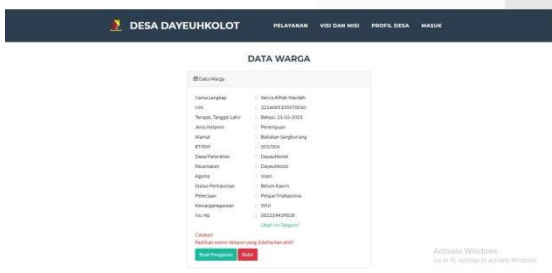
DESA DAYEUHKOLOT

PELAYANAN VISI DAN MISI PROFIL DESA MASUK

DATA WARGA

Data Warga

| | | |
|---|---|---|
| Nama Lengkap | : | Salsa Alifah Wardah |
| NIK | : | 3204085309700010 |
| Tempat, Tanggal Lahir | : | Bekasi, 21-02-2001 |
| Jenis Kelamin | : | Perempuan |
| Alamat | : | Babakan Sanghurang |
| RT/RW | : | 003/004 |
| Desa/Kelurahan | : | Dayeuhkolot |
| Kecamatan | : | Dayeuhkolot |
| Agama | : | Islam |
| Status Perkawinan | : | Belum Kawin |
| Pekerjaan | : | Pelajar/Mahasiswa |
| Kewarganegaraan | : | WNI |
| No. Hp | : | 082219439838 |
| | | Ubah No Telepon? |

Catatan!
Pastikan nomor telepon yang didaftarkan aktif!

Buat Pengajuan Batal

Activate Windows
Go to PC settings to activate Windows.